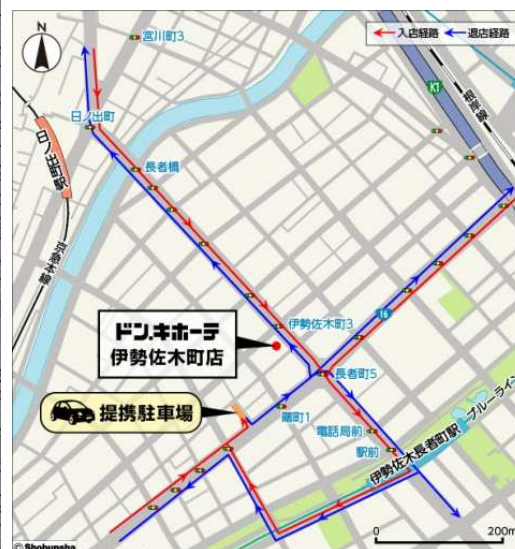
N
宮川町3
入店経路
退店経路
K1
首都高速
日ノ出町
日ノ出町駅
京急本線
長者橋
16
伊勢佐木町3
ドン.キホーテ
伊勢佐木町店
長者町5
提携駐車場
羽衣町1
電話局前
駅前
伊勢佐木長者町駅
ブルーライン
0
200m
© Shobunsha